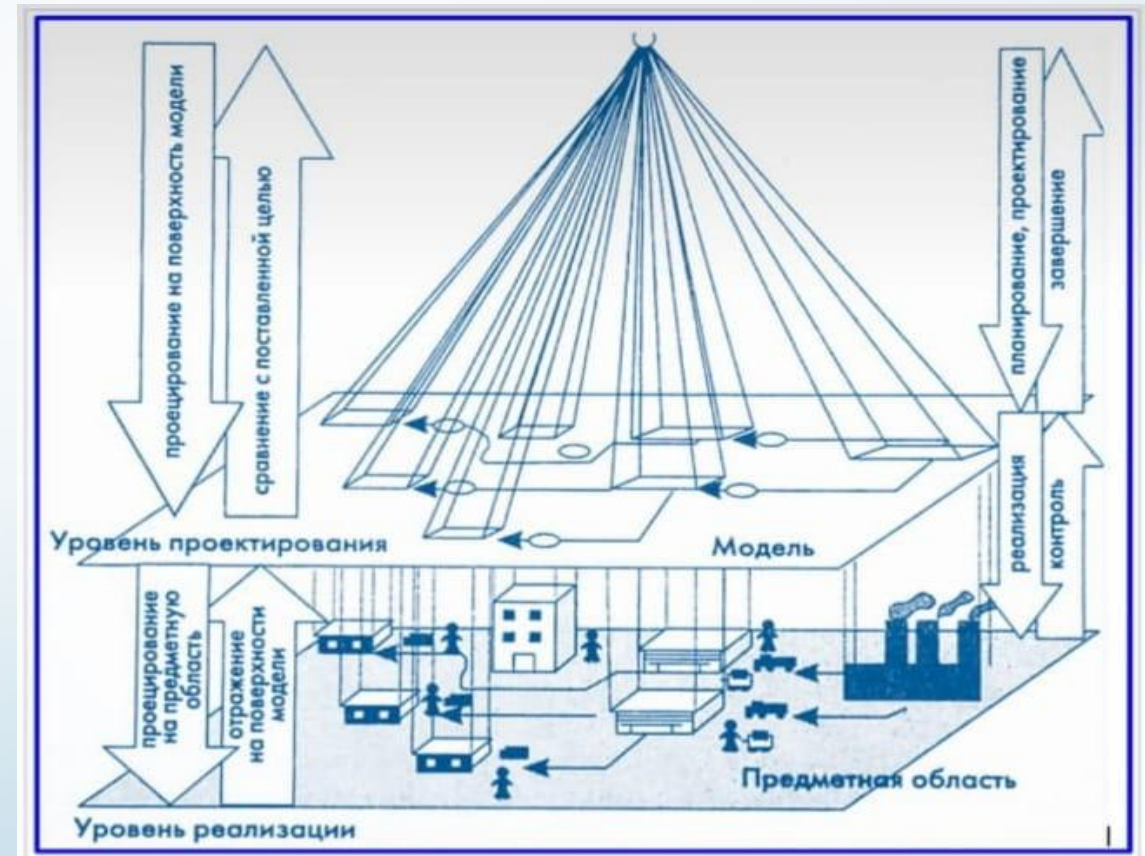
проецирование на поверхность модели

сравнение с поставленной целью

планирование, проектирование

завершение

реализация

контроль

Уровень проектирования

Модель

проецирование на предметную область

отражение на поверхности модели

Предметная область

Уровень реализации

I